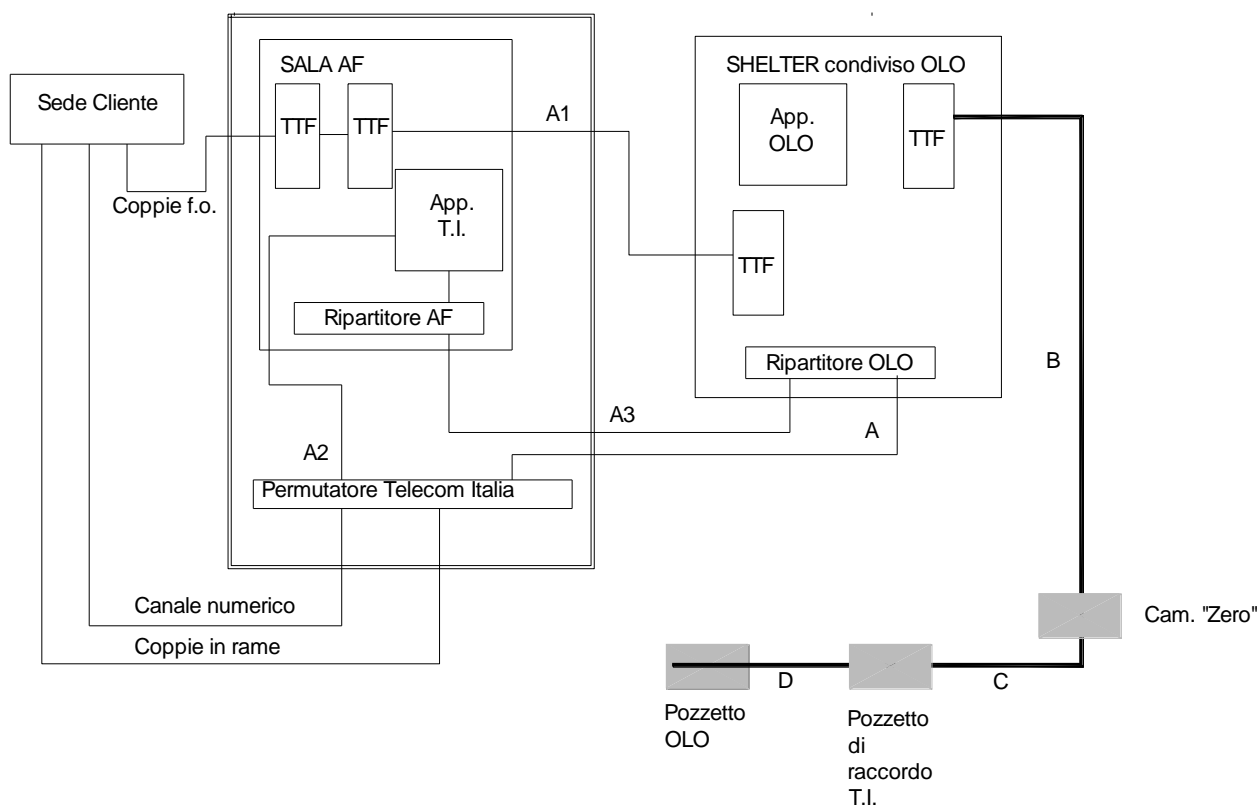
SALA AF

SHELTER condiviso OLO

Sede Cliente

TTF

TTF

A1

App. OLO

TTF

Coppie f.o.

App. T.I.

TTF

Ripartitore AF

Ripartitore OLO

B

A3

A

A2

Permutatore Telecom Italia

Canale numerico

Cam. "Zero"

Coppie in rame

D

C

Pozzetto OLO

Pozzetto di raccordo T.I.